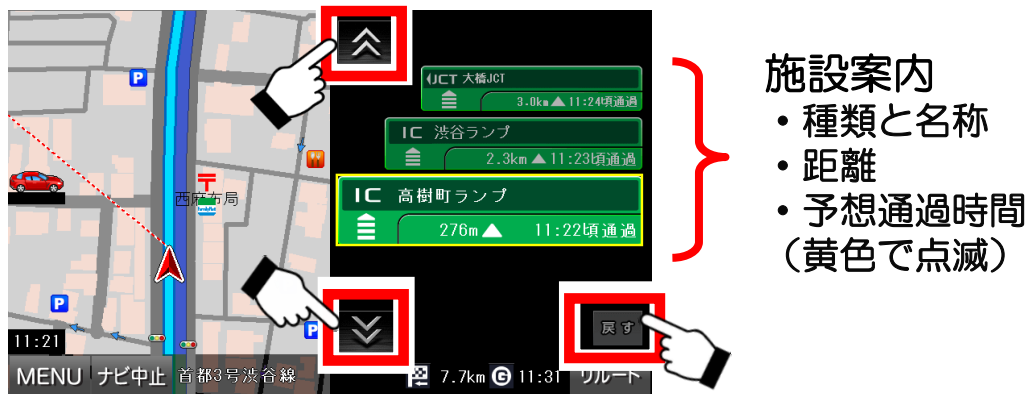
JCT 大橋JCT
3.0km ▲ 11:24頃通過

IC 渋谷ランプ
2.3km ▲ 11:23頃通過

IC 高樹町ランプ
276m ▲ 11:22頃通過

西原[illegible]局

11:21

MENU ナビ中止 首都3号渋谷線

7.7km 11:31 リルート

戻す

施設案内
・種類と名称
・距離
・予想通過時間
（黄色で点滅）